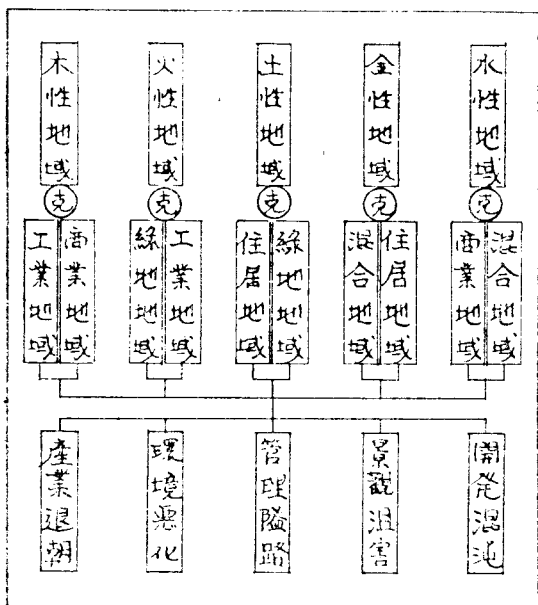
木性地域

克

工業地域　商業地域

火性地域

克

緑地地域　工業地域

土性地域

克

住居地域　緑地地域

金性地域

克

混合地域　住居地域

水性地域

克

商業地域　混合地域

産業退潮

環境悪化

管理隘路

景観阻害

開発混沌